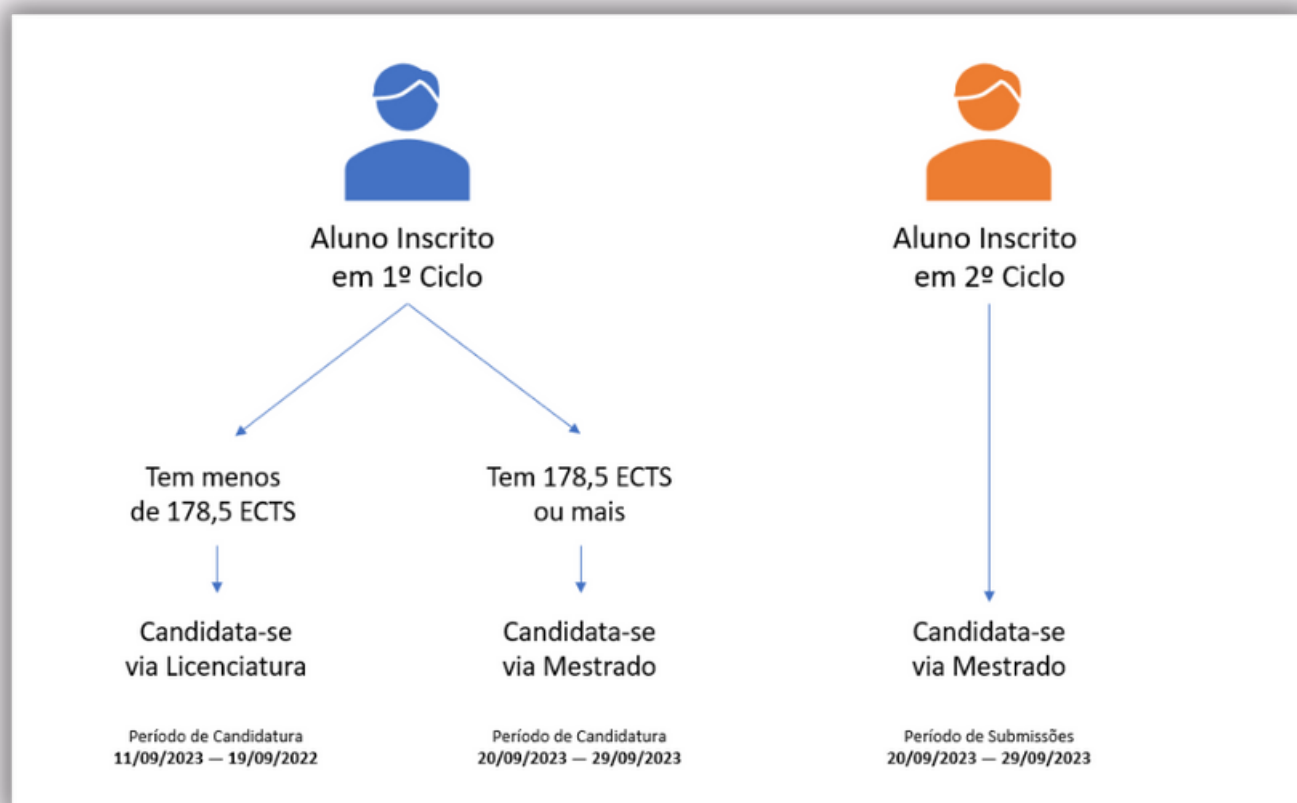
Aluno Inscrito em 1º Ciclo

Aluno Inscrito em 2º Ciclo

Tem menos de 178,5 ECTS

Tem 178,5 ECTS ou mais

Candidata-se via Licenciatura

Candidata-se via Mestrado

Candidata-se via Mestrado

Período de Candidatura
**11/09/2023 — 19/09/2022**

Período de Candidatura
**20/09/2023 — 29/09/2023**

Período de Submissões
**20/09/2023 — 29/09/2023**